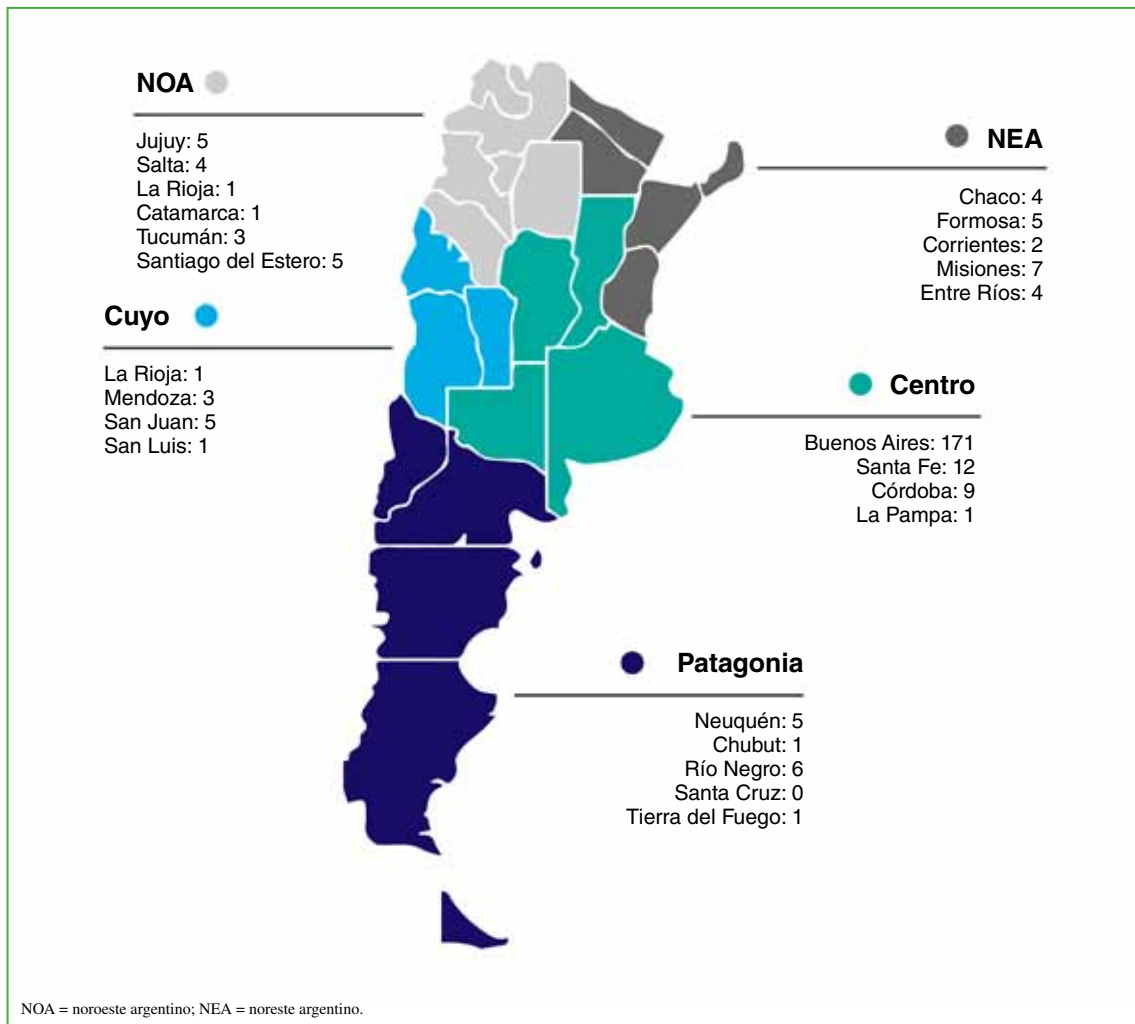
NOA

Jujuy: 5
Salta: 4
La Rioja: 1
Catamarca: 1
Tucumán: 3
Santiago del Estero: 5

Cuyo

La Rioja: 1
Mendoza: 3
San Juan: 5
San Luis: 1

NEA

Chaco: 4
Formosa: 5
Corrientes: 2
Misiones: 7
Entre Ríos: 4

Centro

Buenos Aires: 171
Santa Fe: 12
Córdoba: 9
La Pampa: 1

Patagonia

Neuquén: 5
Chubut: 1
Río Negro: 6
Santa Cruz: 0
Tierra del Fuego: 1

NOA = noroeste argentino; NEA = noreste argentino.